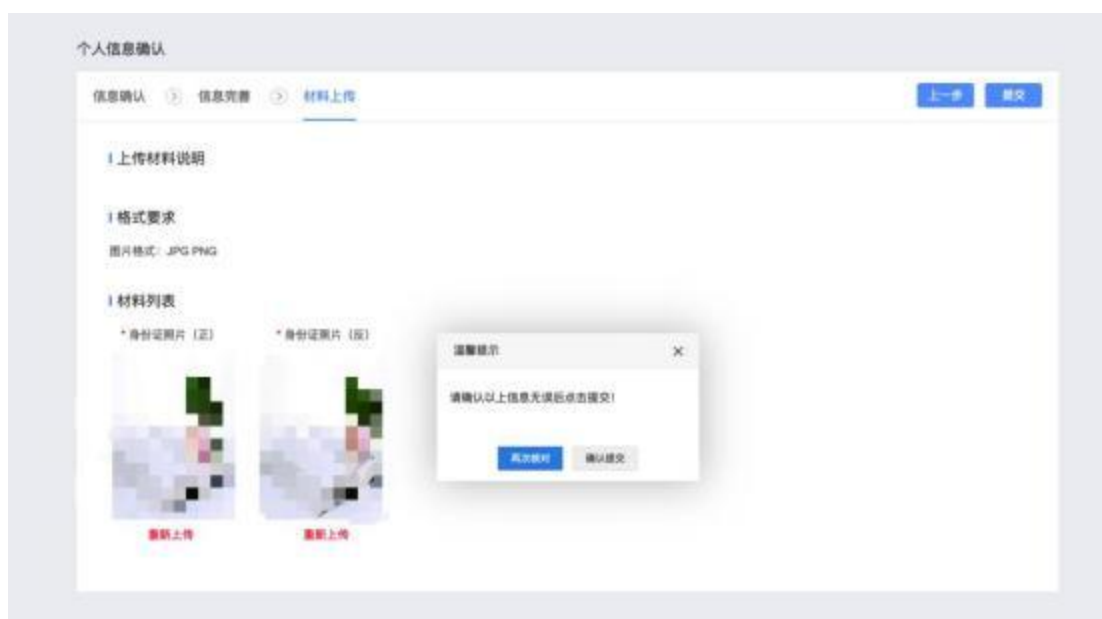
个人信息确认

信息确认 信息完善 材料上传

上一步 提交

上传材料说明

格式要求

图片格式：JPG PNG

材料列表

* 身份证照片（正）

* 身份证照片（反）

重新上传

重新上传

温馨提示

请确认以上信息无误后点击提交!

再次核对 确认提交